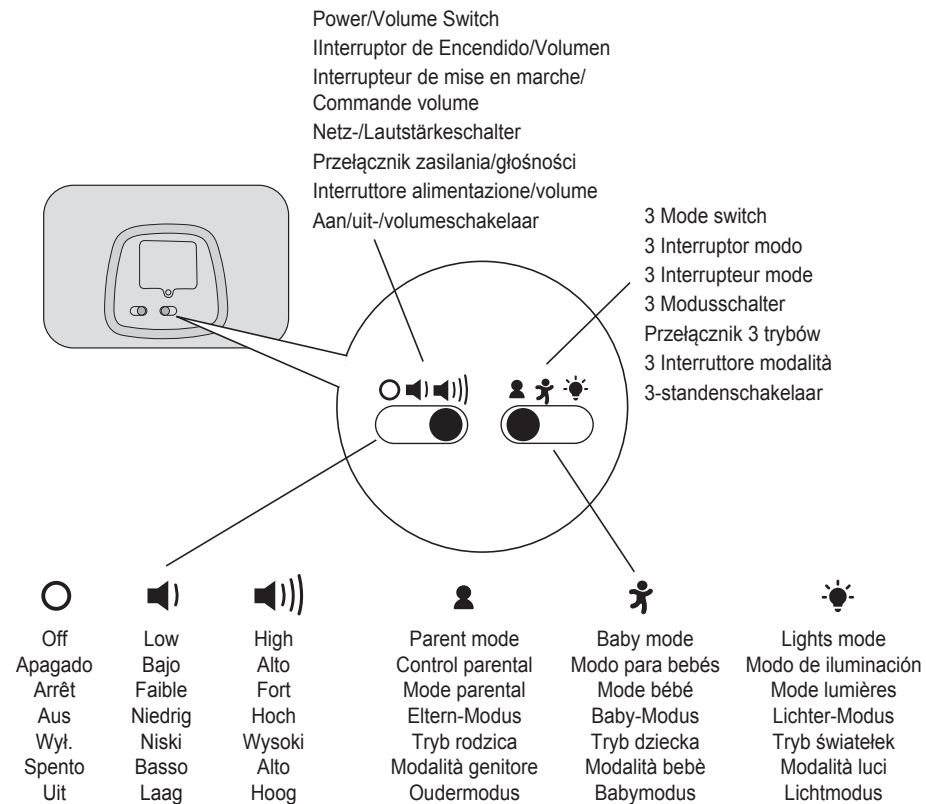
Power/Volume Switch
IInterruptor de Encendido/Volumen
Interrupteur de mise en marche/
Commande volume
Netz-/Lautstärkeschalter
Przełącznik zasilania/głośności
Interruttore alimentazione/volume
Aan/uit-/volumeschakelaar

3 Mode switch
3 Interruptor modo
3 Interrupteur mode
3 Modusschalter
Przełącznik 3 trybów
3 Interruttore modalità
3-standenschakelaar

Off
Apagado
Arrêt
Aus
Wył.
Spento
Uit

Low
Bajo
Faible
Niedrig
Niski
Basso
Laag

High
Alto
Fort
Hoch
Wysoki
Alto
Hoog

Parent mode
Control parental
Mode parental
Eltern-Modus
Tryb rodzica
Modalità genitore
Oudermodus

Baby mode
Modo para bebés
Mode bébé
Baby-Modus
Tryb dziecka
Modalità bebè
Babymodus

Lights mode
Modo de iluminación
Mode lumières
Lichter-Modus
Tryb światełek
Modalità luci
Lichtmodus